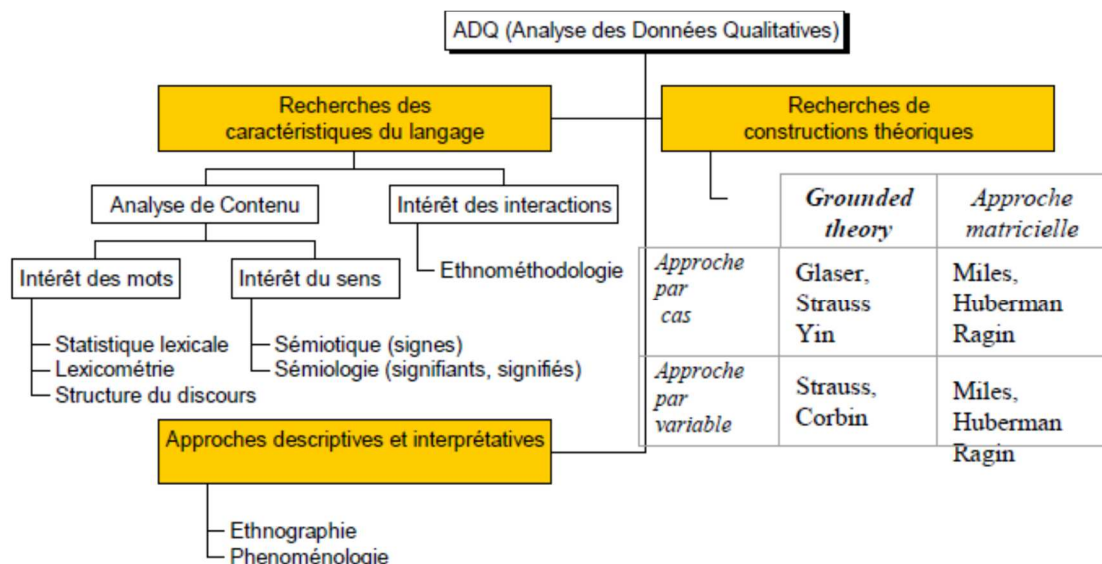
ADQ (Analyse des Données Qualitatives)

Recherches des caractéristiques du langage

Recherches de constructions théoriques

Analyse de Contenu

Intérêt des interactions

Intérêt des mots

Intérêt du sens

Ethnométhodologie

Statistique lexicale
Lexicométrie
Structure du discours

Sémiotique (signes)
Sémiologie (signifiants, signifiés)

Approches descriptives et interprétatives

Ethnographie
Phenoménologie

| | Grounded theory | Approche matricielle |
|---|---|---|
| Approche par cas | Glaser, Strauss Yin | Miles, Huberman Ragin |
| Approche par variable | Strauss, Corbin | Miles, Huberman Ragin |